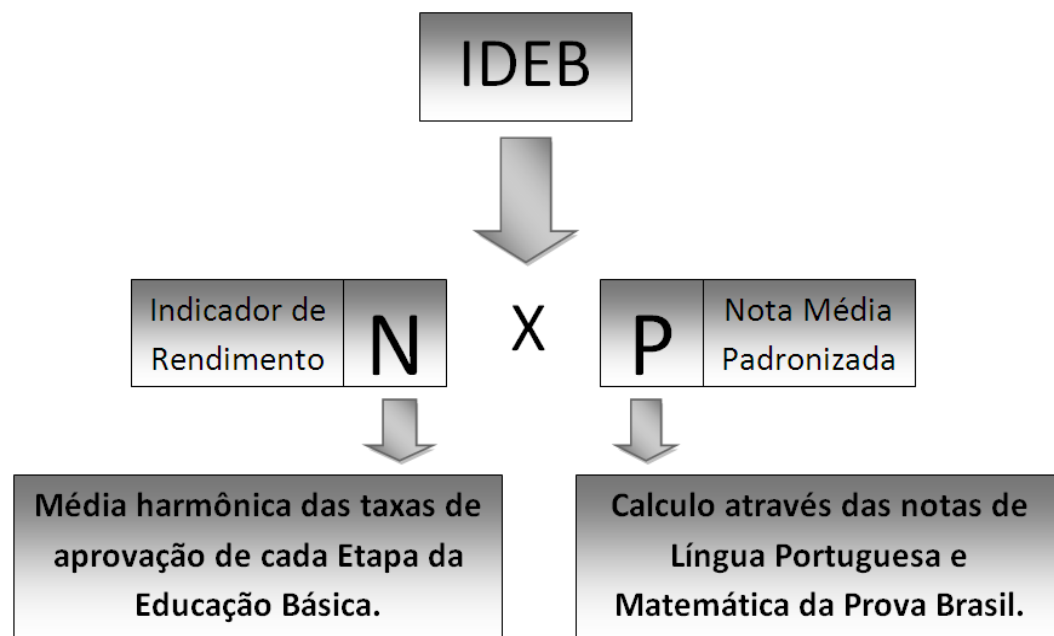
IDEB

Indicador de Rendimento

N

X

P

Nota Média Padronizada

Média harmônica das taxas de aprovação de cada Etapa da Educação Básica.

Calculo através das notas de Língua Portuguesa e Matemática da Prova Brasil.